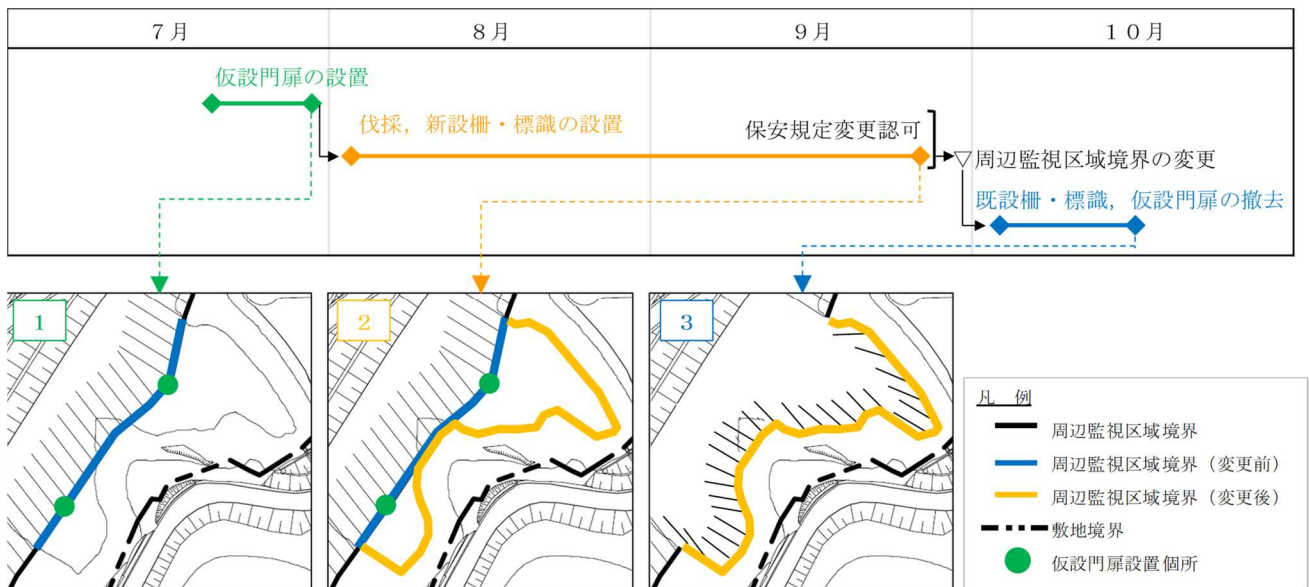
| 7月 | 8月 | 9月 | 10月 |
|---|---|---|---|

仮設門扉の設置

伐採，新設柵・標識の設置

保安規定変更認可

▽周辺監視区域境界の変更

既設柵・標識，仮設門扉の撤去

1

2

3

凡　例

周辺監視区域境界

周辺監視区域境界（変更前）

周辺監視区域境界（変更後）

敷地境界

仮設門扉設置個所